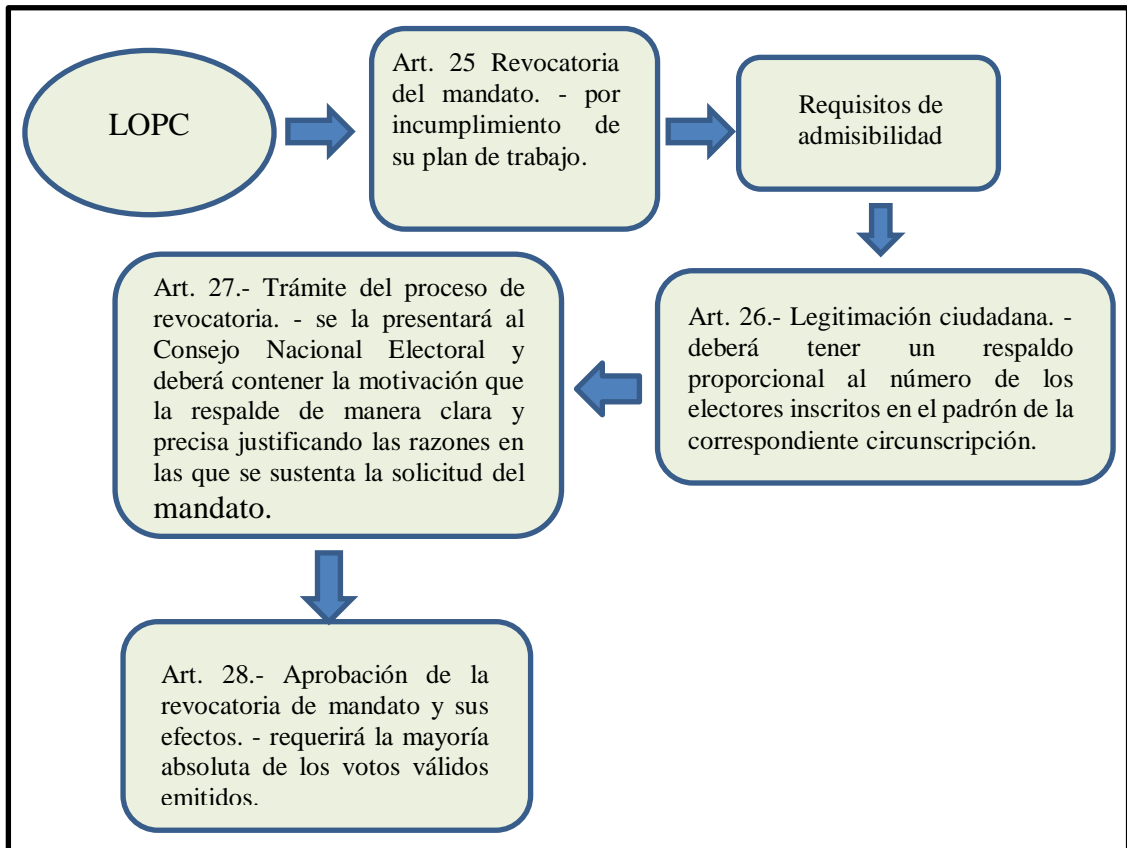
LOPC

Art. 25 Revocatoria del mandato. - por incumplimiento de su plan de trabajo.

Requisitos de admisibilidad

Art. 26.- Legitimación ciudadana. - deberá tener un respaldo proporcional al número de los electores inscritos en el padrón de la correspondiente circunscripción.

Art. 27.- Trámite del proceso de revocatoria. - se la presentará al Consejo Nacional Electoral y deberá contener la motivación que la respalde de manera clara y precisa justificando las razones en las que se sustenta la solicitud del mandato.

Art. 28.- Aprobación de la revocatoria de mandato y sus efectos. - requerirá la mayoría absoluta de los votos válidos emitidos.